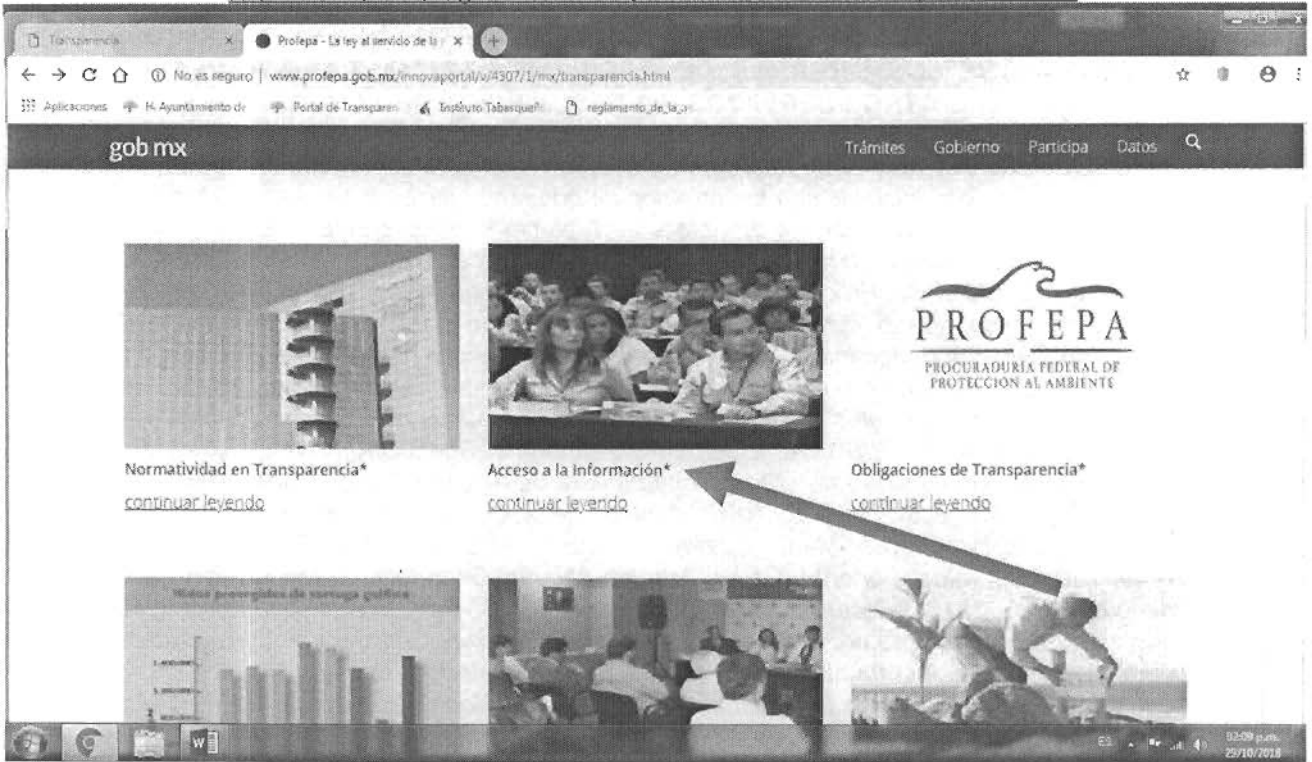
Transparencia ×
Profepa - La ley al servicio de la ×

No es seguro | www.profepa.gob.mx/innovaportal/v/4307/1/mx/transparencia.html

Aplicaciones   H. Ayuntamiento de   Portal de Transparen   Instituto Tabasqueño   reglamento_de_la_

gob mx

Trámites   Gobierno   Participa   Datos

PROFEPA
PROCURADURÍA FEDERAL DE PROTECCIÓN AL AMBIENTE

Normatividad en Transparencia*
continuar leyendo

Acceso a la Información*
continuar leyendo

Obligaciones de Transparencia*
continuar leyendo

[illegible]

ES   02:09 p.m.
25/10/2018